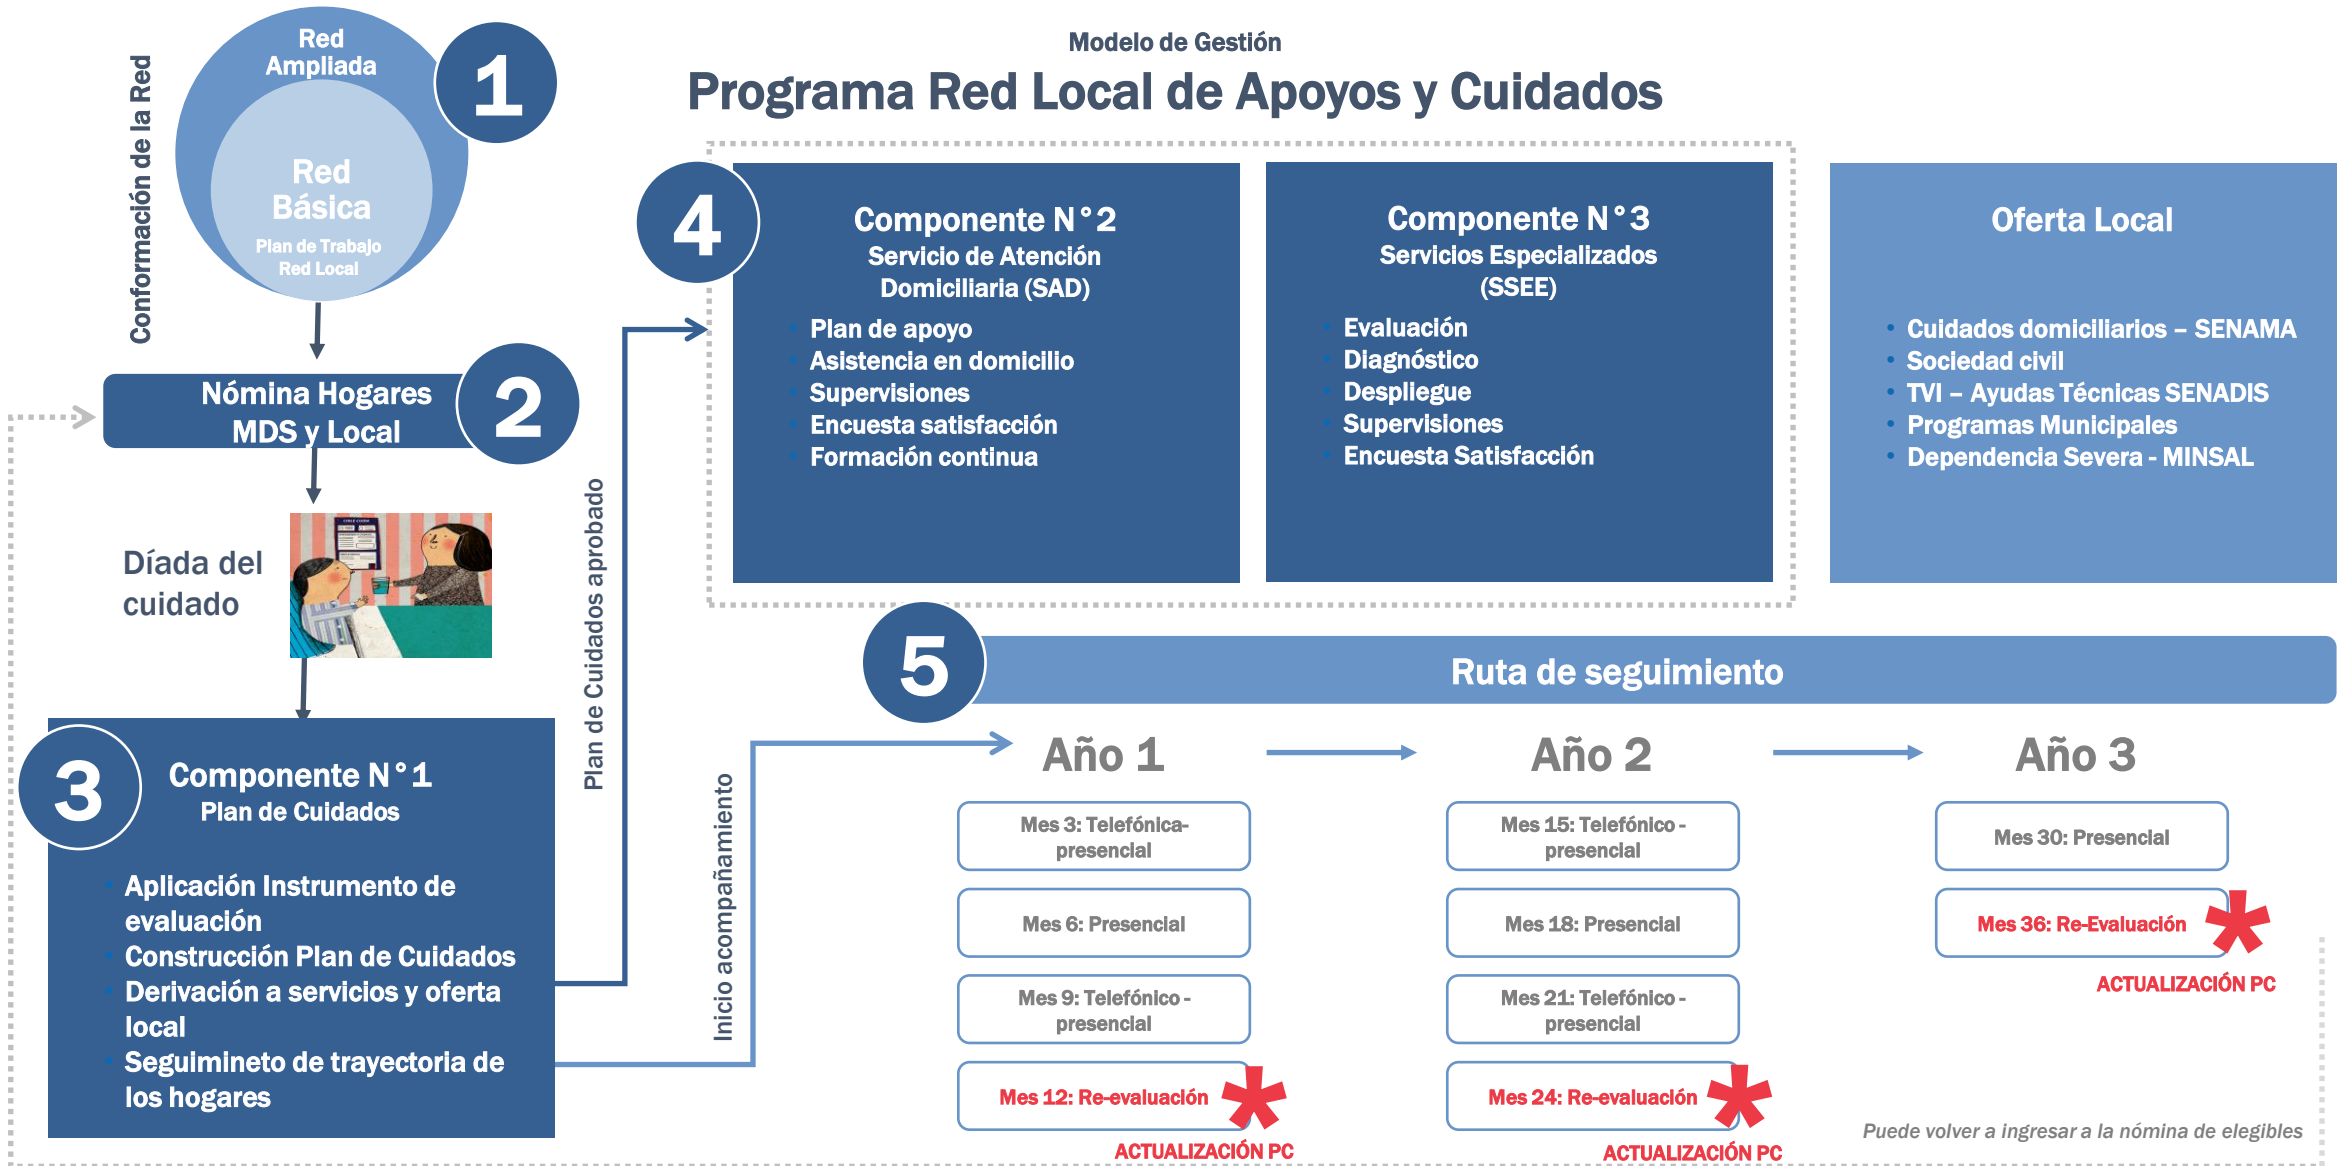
Modelo de Gestión
Programa Red Local de Apoyos y Cuidados

Conformación de la Red

Red Ampliada

1

Red Básica
Plan de Trabajo Red Local

Nómina Hogares MDS y Local

2

Díada del cuidado

3

Componente N°1
Plan de Cuidados

- Aplicación Instrumento de evaluación
- Construcción Plan de Cuidados
- Derivación a servicios y oferta local
- Seguimineto de trayectoria de los hogares

Plan de Cuidados aprobado

Inicio acompañamiento

4

Componente N°2
Servicio de Atención Domiciliaria (SAD)
- Plan de apoyo
- Asistencia en domicilio
- Supervisiones
- Encuesta satisfacción
- Formación continua

Componente N°3
Servicios Especializados (SSEE)
- Evaluación
- Diagnóstico
- Despliegue
- Supervisiones
- Encuesta Satisfacción

Oferta Local
- Cuidados domiciliarios – SENAMA
- Sociedad civil
- TVI – Ayudas Técnicas SENADIS
- Programas Municipales
- Dependencia Severa - MINSAL

5

Ruta de seguimiento

Año 1
Mes 3: Telefónica-presencial
Mes 6: Presencial
Mes 9: Telefónico - presencial
Mes 12: Re-evaluación
ACTUALIZACIÓN PC

Año 2
Mes 15: Telefónico - presencial
Mes 18: Presencial
Mes 21: Telefónico - presencial
Mes 24: Re-evaluación
ACTUALIZACIÓN PC

Año 3
Mes 30: Presencial
Mes 36: Re-Evaluación
ACTUALIZACIÓN PC

Puede volver a ingresar a la nómina de elegibles